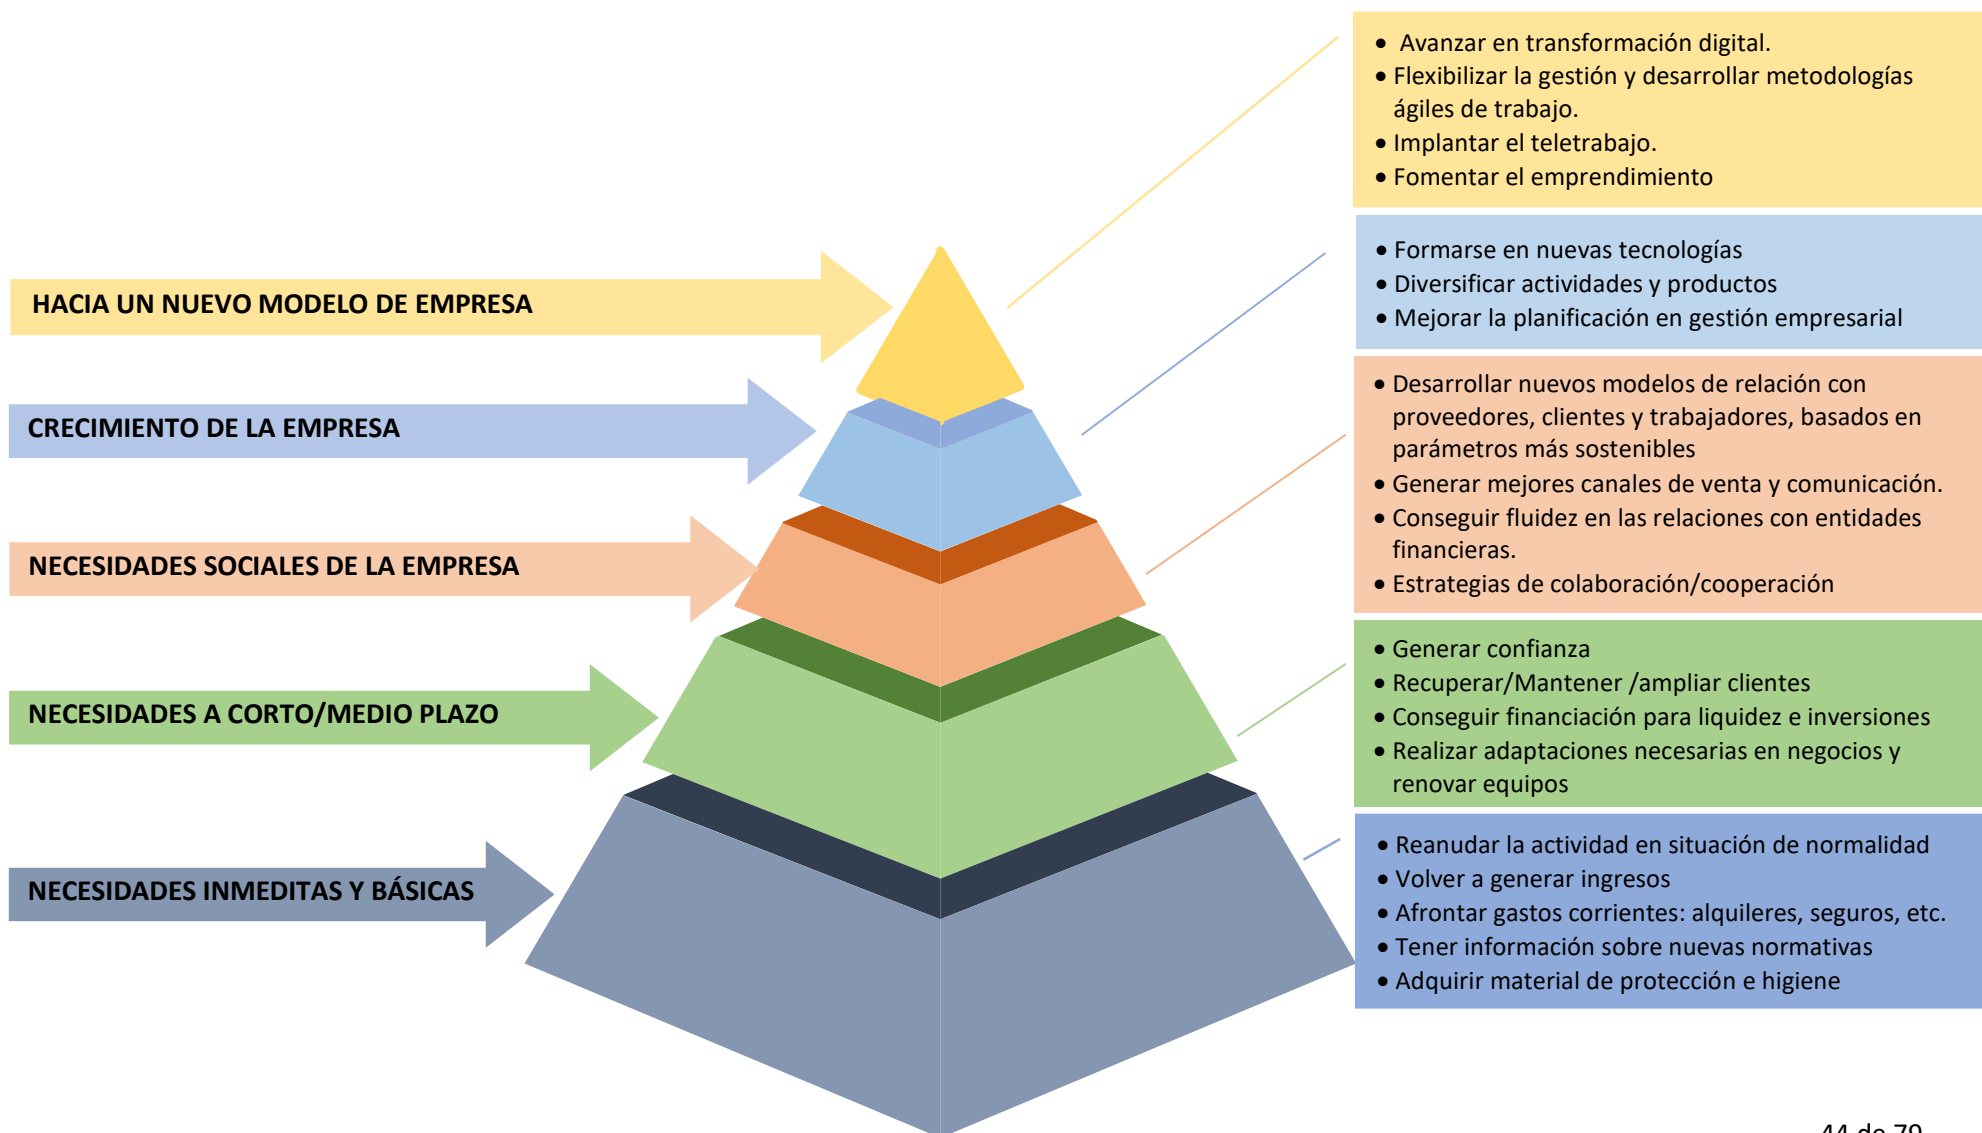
HACIA UN NUEVO MODELO DE EMPRESA

CRECIMIENTO DE LA EMPRESA

NECESIDADES SOCIALES DE LA EMPRESA

NECESIDADES A CORTO/MEDIO PLAZO

NECESIDADES INMEDITAS Y BÁSICAS

• Avanzar en transformación digital.
• Flexibilizar la gestión y desarrollar metodologías ágiles de trabajo.
• Implantar el teletrabajo.
• Fomentar el emprendimiento

• Formarse en nuevas tecnologías
• Diversificar actividades y productos
• Mejorar la planificación en gestión empresarial

• Desarrollar nuevos modelos de relación con proveedores, clientes y trabajadores, basados en parámetros más sostenibles
• Generar mejores canales de venta y comunicación.
• Conseguir fluidez en las relaciones con entidades financieras.
• Estrategias de colaboración/cooperación

• Generar confianza
• Recuperar/Mantener /ampliar clientes
• Conseguir financiación para liquidez e inversiones
• Realizar adaptaciones necesarias en negocios y renovar equipos

• Reanudar la actividad en situación de normalidad
• Volver a generar ingresos
• Afrontar gastos corrientes: alquileres, seguros, etc.
• Tener información sobre nuevas normativas
• Adquirir material de protección e higiene

44 de 79